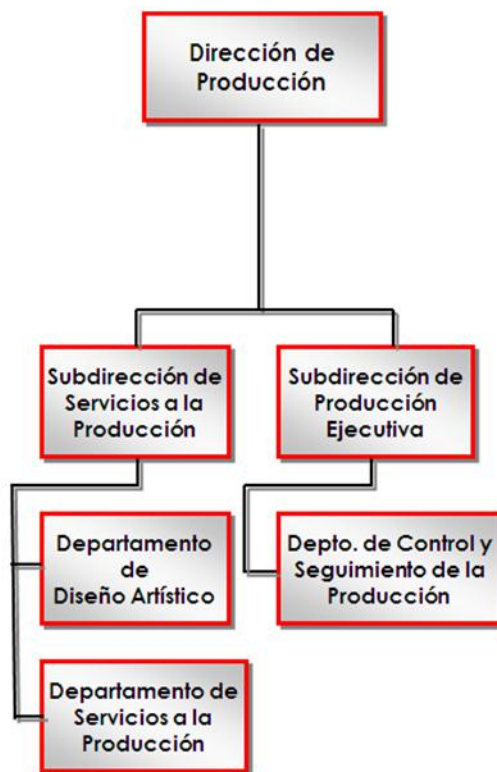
Dirección de Producción

Subdirección de Servicios a la Producción

Subdirección de Producción Ejecutiva

Departamento de Diseño Artístico

Depto. de Control y Seguimiento de la Producción

Departamento de Servicios a la Producción